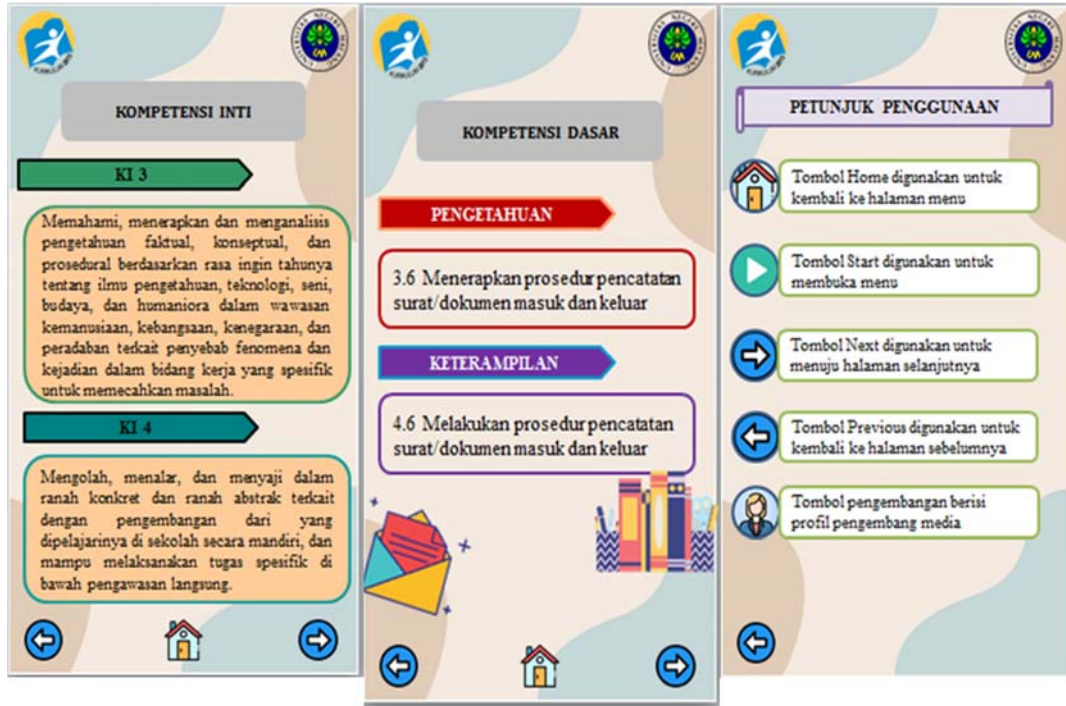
KOMPETENSI INTI

KI 3

Memahami, menerapkan dan menganalisis pengetahuan faktual, konseptual, dan prosedural berdasarkan rasa ingin tahunya tentang ilmu pengetahuan, teknologi, seni, budaya, dan humaniora dalam wawasan kemanusiaan, kebangsaan, kenegaraan, dan peradaban terkait penyebab fenomena dan kejadian dalam bidang kerja yang spesifik untuk memecahkan masalah.

KI 4

Mengolah, menalar, dan menyaji dalam ranah konkret dan ranah abstrak terkait dengan pengembangan dari yang dipelajarinya di sekolah secara mandiri, dan mampu melaksanakan tugas spesifik di bawah pengawasan langsung.

KOMPETENSI DASAR

PENGETAHUAN

3.6 Menerapkan prosedur pencatatan surat/dokumen masuk dan keluar

KETERAMPILAN

4.6 Melakukan prosedur pencatatan surat/dokumen masuk dan keluar

PETUNJUK PENGGUNAAN

Tombol Home digunakan untuk kembali ke halaman menu

Tombol Start digunakan untuk membuka menu

Tombol Next digunakan untuk menuju halaman selanjutnya

Tombol Previous digunakan untuk kembali ke halaman sebelumnya

Tombol pengembangan berisi profil pengembang media